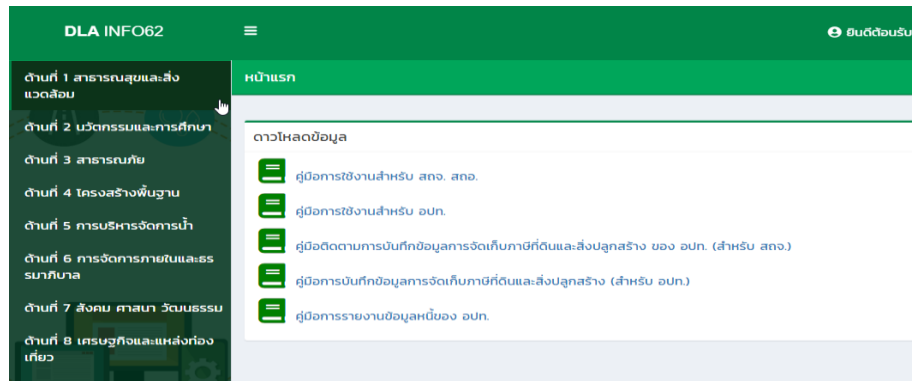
DLA INFO62

≡

ยินดีต้อนรับ

ด้านที่ 1 สาธารณสุขและสิ่งแวดล้อม

ด้านที่ 2 นวัตกรรมและการศึกษา

ด้านที่ 3 สาธารณภัย

ด้านที่ 4 โครงสร้างพื้นฐาน

ด้านที่ 5 การบริหารจัดการน้ำ

ด้านที่ 6 การจัดการภายในและธรรมาภิบาล

ด้านที่ 7 สังคม ศาสนา วัฒนธรรม

ด้านที่ 8 เศรษฐกิจและแหล่งท่องเที่ยว

หน้าแรก

ดาวโหลดข้อมูล

คู่มือการใช้งานสำหรับ สถจ. สถอ.

คู่มือการใช้งานสำหรับ อปท.

คู่มือติดตามการบันทึกข้อมูลการจัดเก็บภาษีที่ดินและสิ่งปลูกสร้าง ของ อปท. (สำหรับ สถจ.)

คู่มือการบันทึกข้อมูลการจัดเก็บภาษีที่ดินและสิ่งปลูกสร้าง (สำหรับ อปท.)

คู่มือการรายงานข้อมูลหนี้ของ อปท.